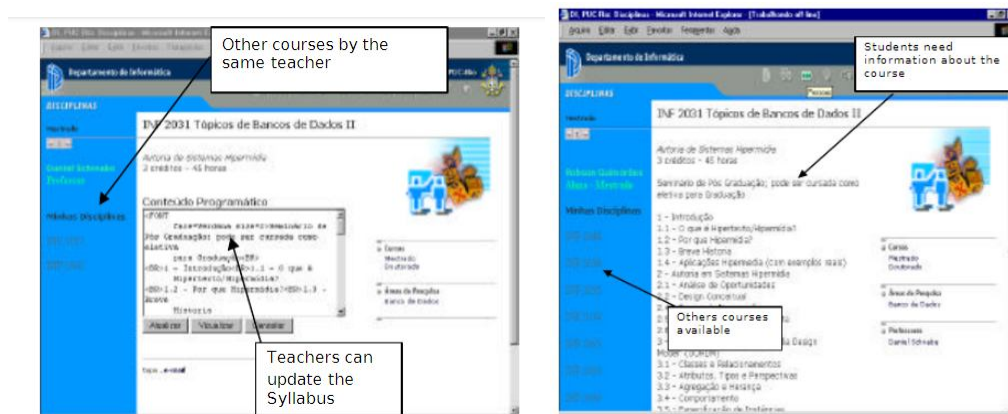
DI, PUC Rio: Disciplinas - Microsoft Internet Explorer

Arquivo Editar Exibir Favoritos Ferramentas Ajuda

Departamento de Informática

DISCIPLINAS

Mestrado

Daniel Schwabe Professor

Minhas Disciplinas

Other courses by the same teacher

INF 2031 Tópicos de Bancos de Dados II

Autoria de Sistemas Hipermídia
3 créditos - 45 horas

Conteúdo Programático

<FONT face="Verdana" size=1>Seminário de Pós Graduação; pode ser cursada como eletiva para Graduação<BR> <BR>1 - Introdução<BR>1.1 - O que é Hipertexto/Hipermídia? <BR>1.2 - Por que Hipermídia?<BR>1.3 - Breve Historia

Atualizar Visualizar Cancelar

Teachers can update the Syllabus

Cursos
Mestrado
Doutorado

Áreas de Pesquisa
Banco de Dados

DI, PUC Rio: Disciplinas - Microsoft Internet Explorer - [Trabalhando off-line]

Arquivo Editar Exibir Favoritos Ferramentas Ajuda

Departamento de Informática

DISCIPLINAS

Mestrado

Aluno - Mestrado

Minhas Disciplinas

Students need information about the course

INF 2031 Tópicos de Bancos de Dados II

Autoria de Sistemas Hipermídia
3 créditos - 45 horas

Seminário de Pós Graduação; pode ser cursada como eletiva para Graduação

1 - Introdução
1.1 - O que é Hipertexto/Hipermídia?
1.2 - Por que Hipermídia?
1.3 - Breve Historia
1.4 - Aplicações Hipermídia (com exemplos reais)
2 - Autoria em Sistemas Hipermídia
2.1 - Análise de Oportunidades
2.2 - Design Conceitual
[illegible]
Model (OOHDM)
3.1 - Classes e Relacionamentos
3.2 - Atributos, Tipos e Perspectivas
3.3 - Agregação e Herança
3.4 - Comportamento
3.5 - Especificação de Instâncias

Others courses available

Cursos
Mestrado
Doutorado

Áreas de Pesquisa
Banco de Dados

Professores
Daniel Schwabe